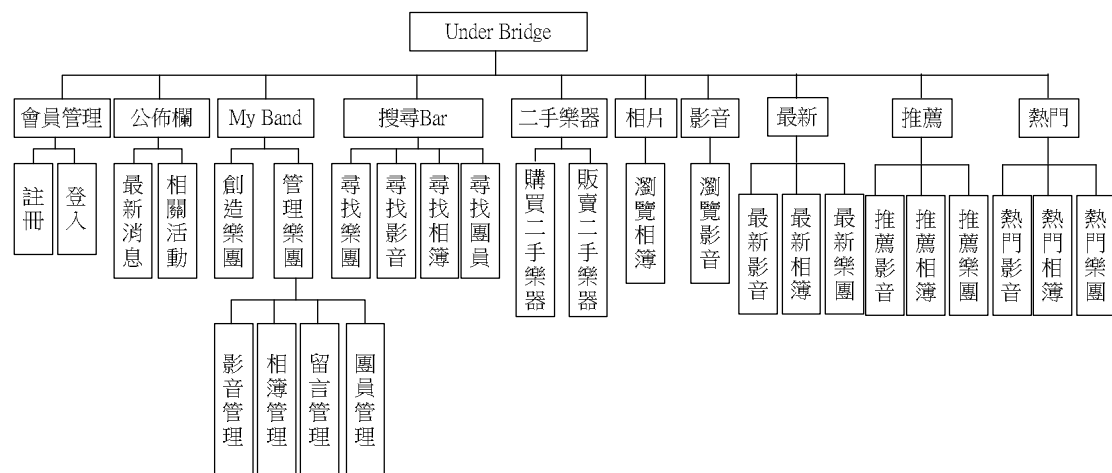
Under Bridge

會員管理
註冊
登入

公佈欄
最新消息
相關活動

My Band
創造樂團
管理樂團
影音管理
相簿管理
留言管理
團員管理

搜尋Bar
尋找樂團
尋找影音
尋找相簿
尋找團員

二手樂器
購買二手樂器
販賣二手樂器

相片
瀏覽相簿

影音
瀏覽影音

最新
最新影音
最新相簿
最新樂團

推薦
推薦影音
推薦相簿
推薦樂團

熱門
熱門影音
熱門相簿
熱門樂團